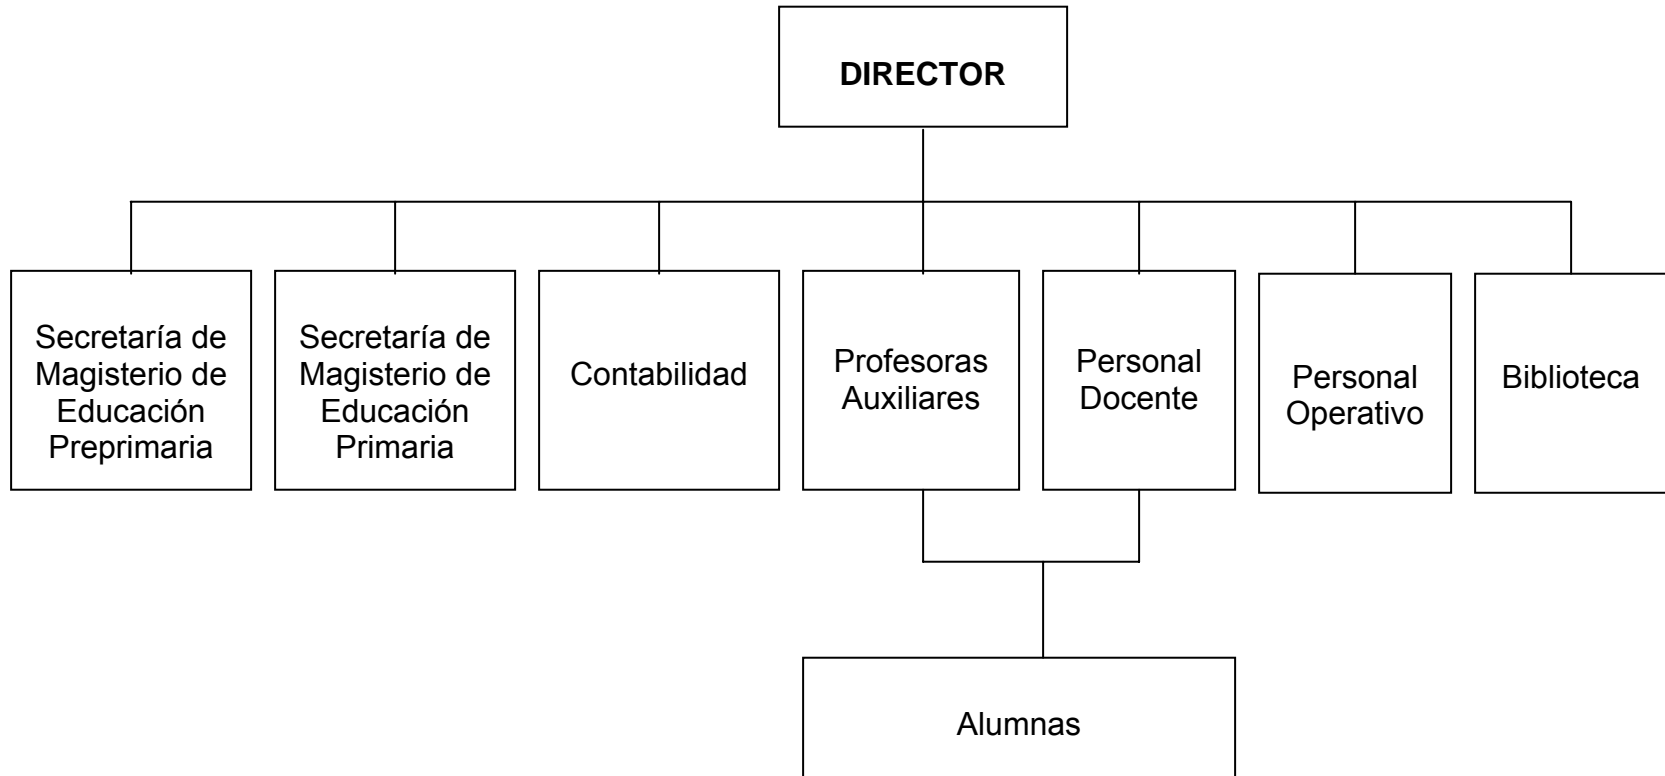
DIRECTOR

Secretaría de Magisterio de Educación Preprimaria

Secretaría de Magisterio de Educación Primaria

Contabilidad

Profesoras Auxiliares

Personal Docente

Personal Operativo

Biblioteca

Alumnas